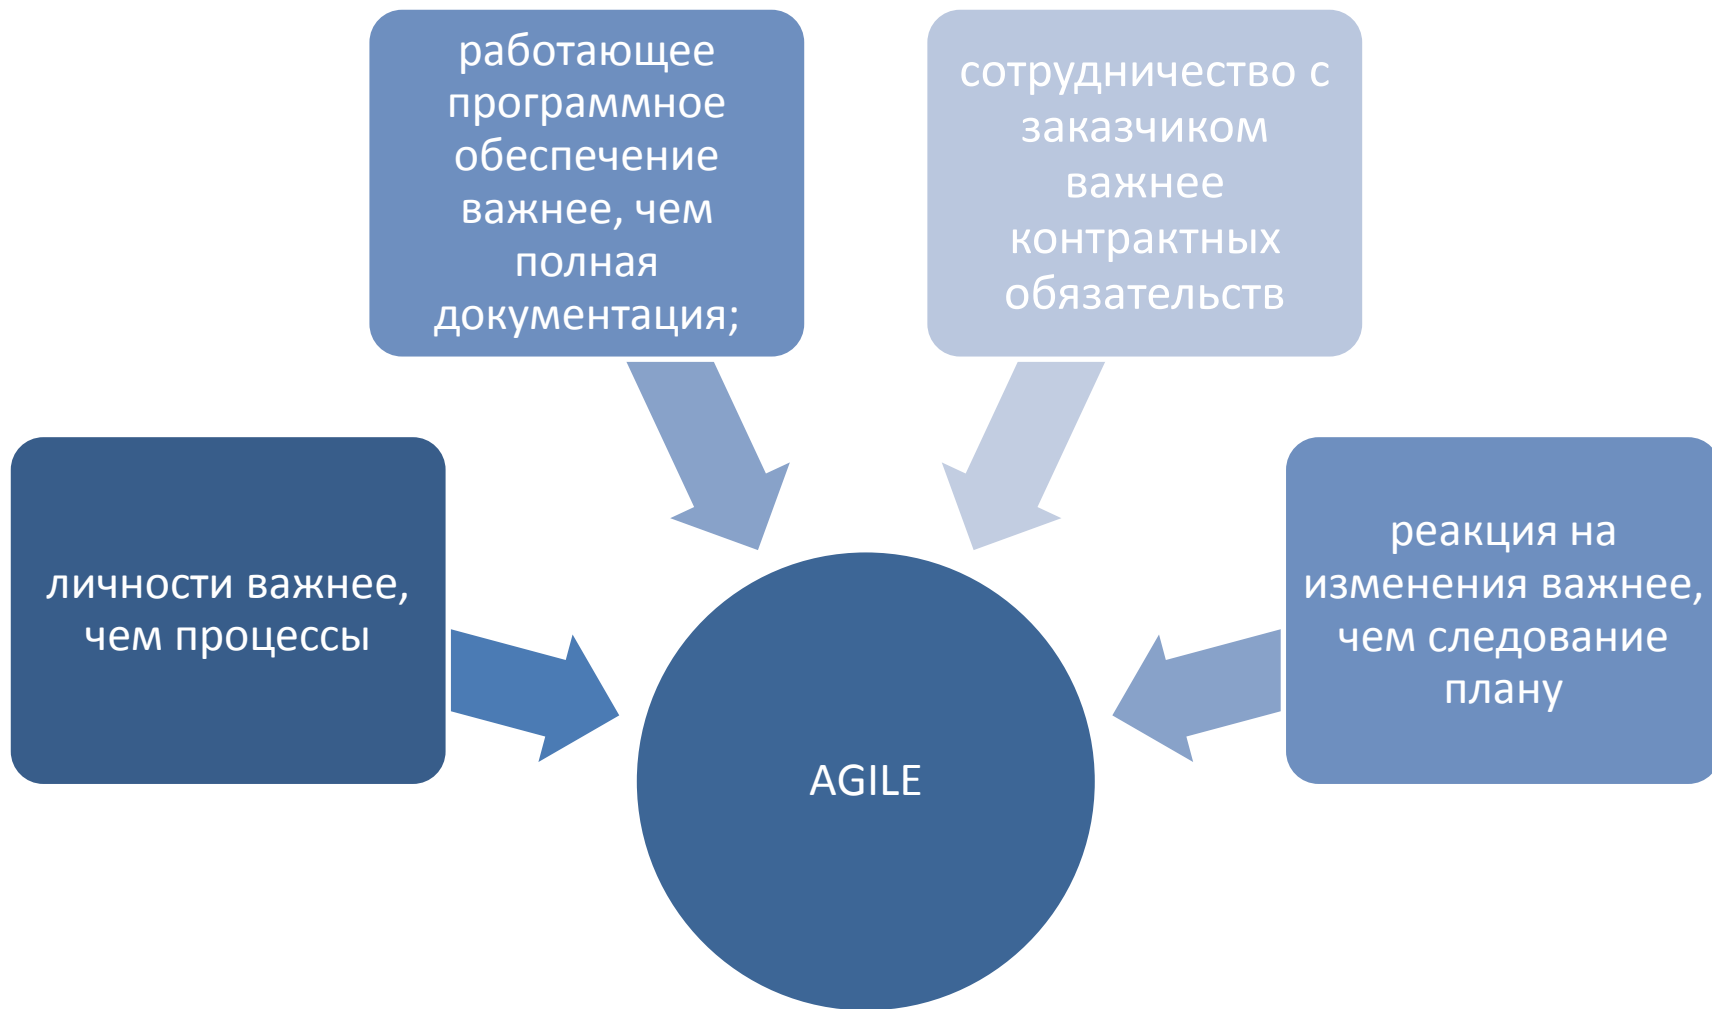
работающее программное обеспечение важнее, чем полная документация;

сотрудничество с заказчиком важнее контрактных обязательств

личности важнее, чем процессы

реакция на изменения важнее, чем следование плану

AGILE